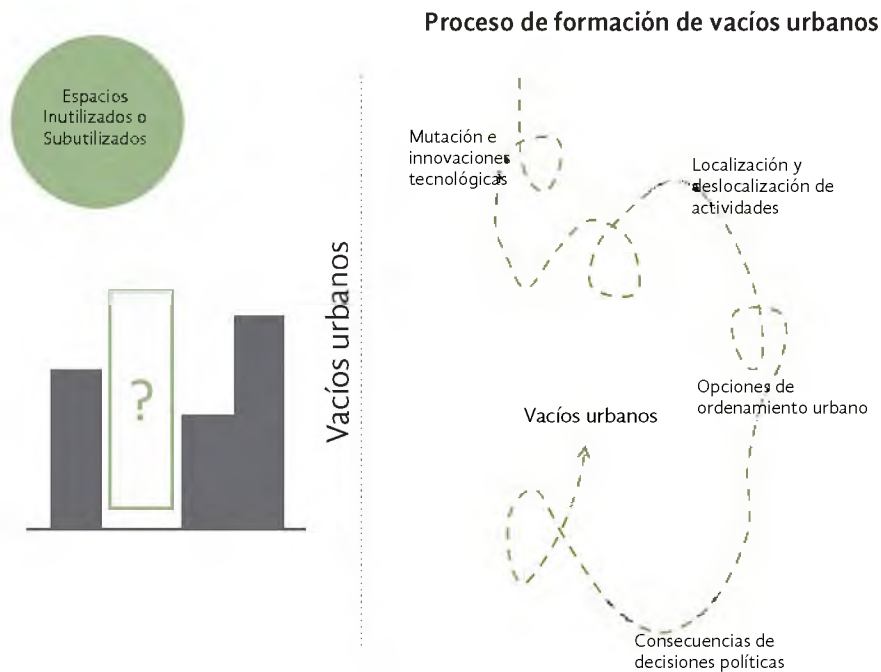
Proceso de formación de vacíos urbanos

Espacios Inutilizados o Subutilizados

?

Vacíos urbanos

Mutación e innovaciones tecnológicas

Localización y deslocalización de actividades

Opciones de ordenamiento urbano

Vacíos urbanos

Consecuencias de decisiones políticas